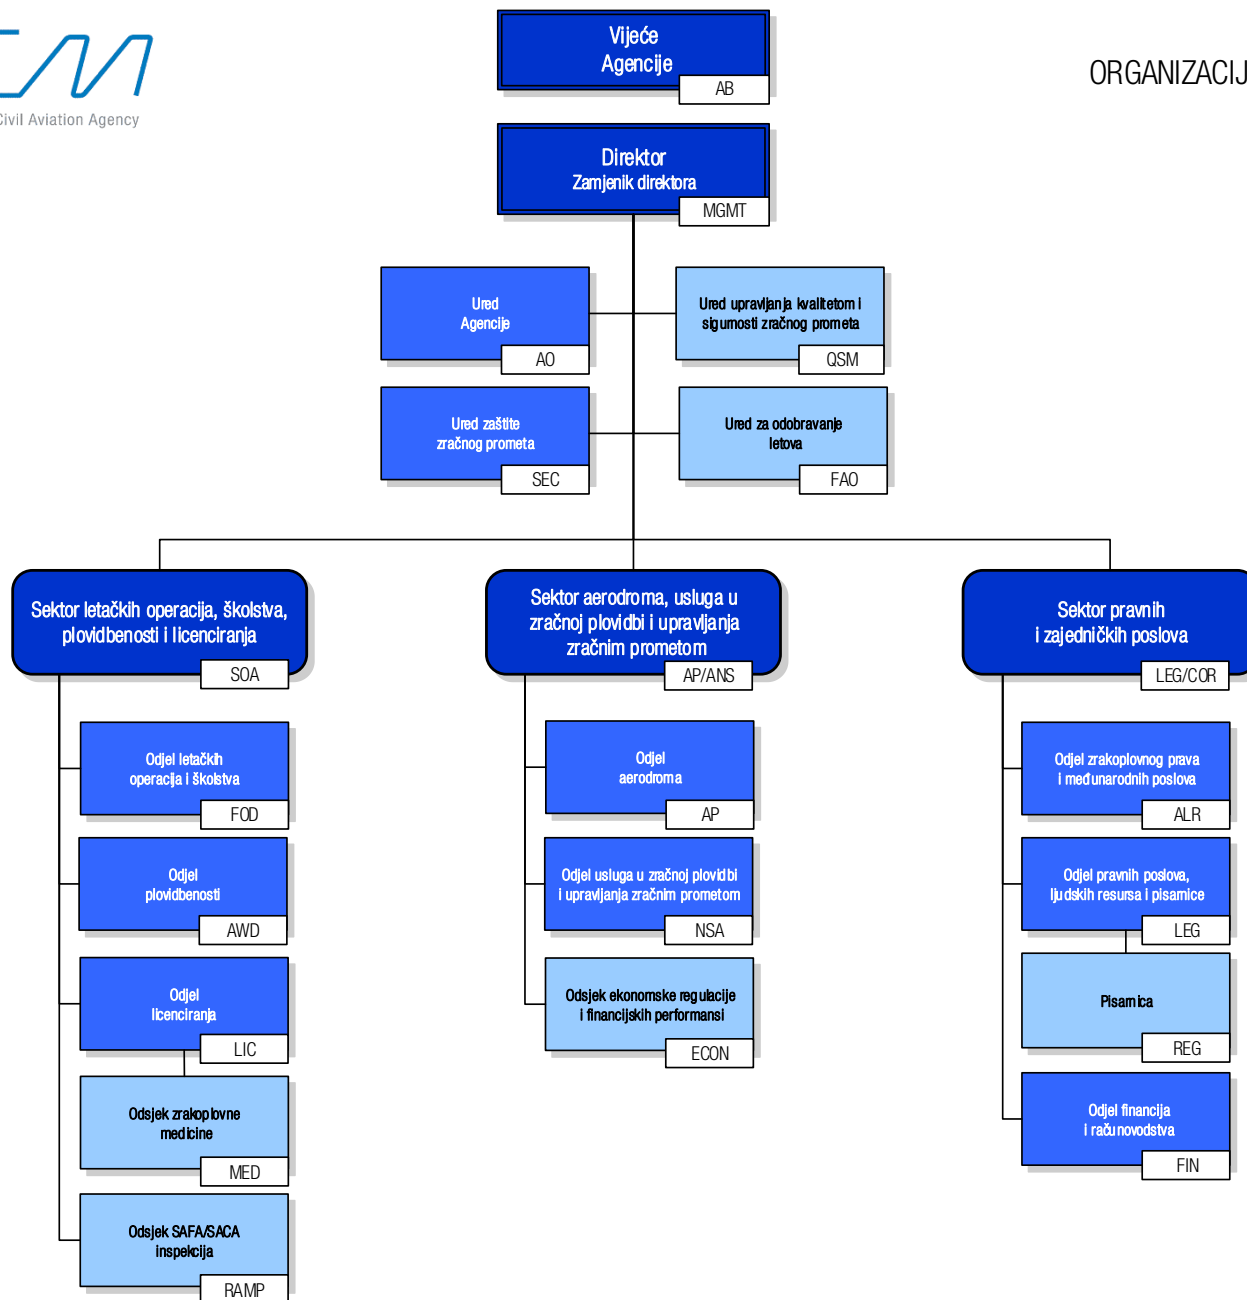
Civil Aviation Agency

ORGANIZACIJ

Vijeće Agencije
AB

Direktor
Zamjenik direktora
MGMT

Ured Agencije
AO

Ured upravljanja kvalitetom i sigurnosti zračnog prometa
QSM

Ured zaštite zračnog prometa
SEC

Ured za odobravanje letova
FAO

Sektor letačkih operacija, školstva, plovidbenosti i licenciranja
SOA

Odjel letačkih operacija i školstva
FOD

Odjel plovidbenosti
AWD

Odjel licenciranja
LIC

Odsjek zrakoplovne medicine
MED

Odsjek SAFA/SACA inspekcija
RAMP

Sektor aerodroma, usluga u zračnoj plovidbi i upravljanja zračnim prometom
AP/ANS

Odjel aerodroma
AP

Odjel usluga u zračnoj plovidbi i upravljanja zračnim prometom
NSA

Odsjek ekonomske regulacije i financijskih performansi
ECON

Sektor pravnih i zajedničkih poslova
LEG/COR

Odjel zrakoplovnog prava i međunarodnih poslova
ALR

Odjel pravnih poslova, ljudskih resursa i pisarnice
LEG

Pisarnica
REG

Odjel financija i računovodstva
FIN